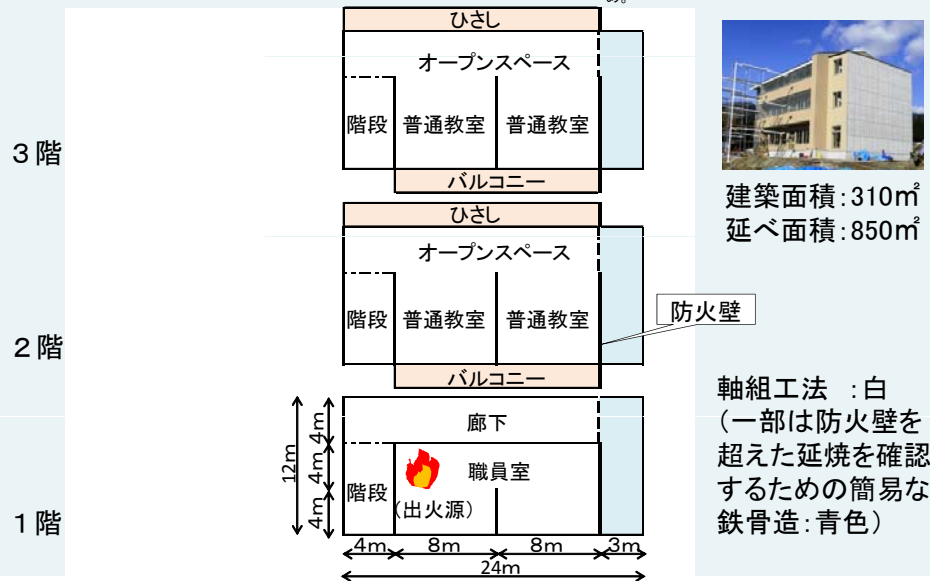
ひさし
オープンスペース
階段 普通教室 普通教室
バルコニー
3階

建築面積:310㎡
延べ面積:850㎡

ひさし
オープンスペース
階段 普通教室 普通教室
バルコニー
2階

防火壁

廊下
階段 職員室
(出火源)
1階
12m
4m
4m
4m
4m 8m 8m 3m
24m

軸組工法 :白
(一部は防火壁を超えた延焼を確認するための簡易な鉄骨造:青色)